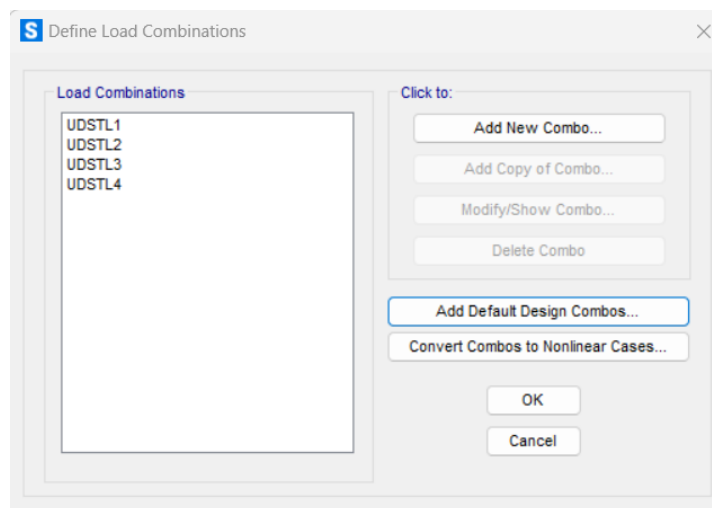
S Define Load Combinations

Load Combinations
UDSTL1
UDSTL2
UDSTL3
UDSTL4

Click to:
Add New Combo...
Add Copy of Combo...
Modify/Show Combo...
Delete Combo

Add Default Design Combos...
Convert Combos to Nonlinear Cases...

OK
Cancel